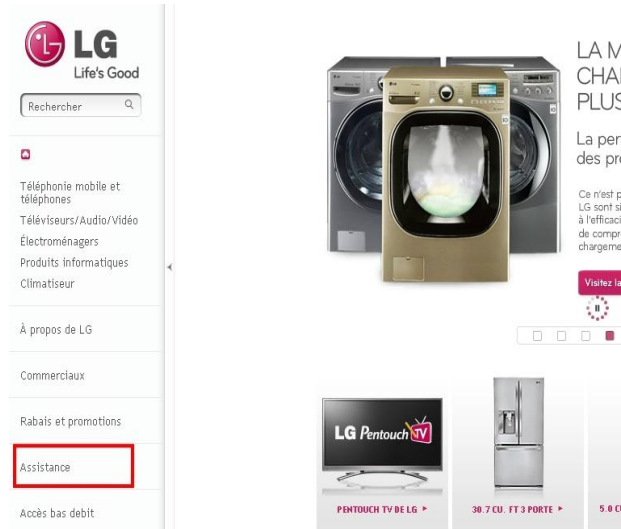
LG
Life's Good

Rechercher

Téléphonie mobile et téléphones
Téléviseurs/Audio/Vidéo
Électroménagers
Produits informatiques
Climatiseur

À propos de LG

Commerciaux

Rabais et promotions

Assistance

Accès bas debit

LA M
CHA
PLUS

La per
des pr

Ce n'est p
LG sont s
à l'effica
de compr
chargem

Visitez la

LG Pentouch TV

PENTOUCH TV DE LG ►

30.7 CU. FT 3 PORTE ►

5.0 C